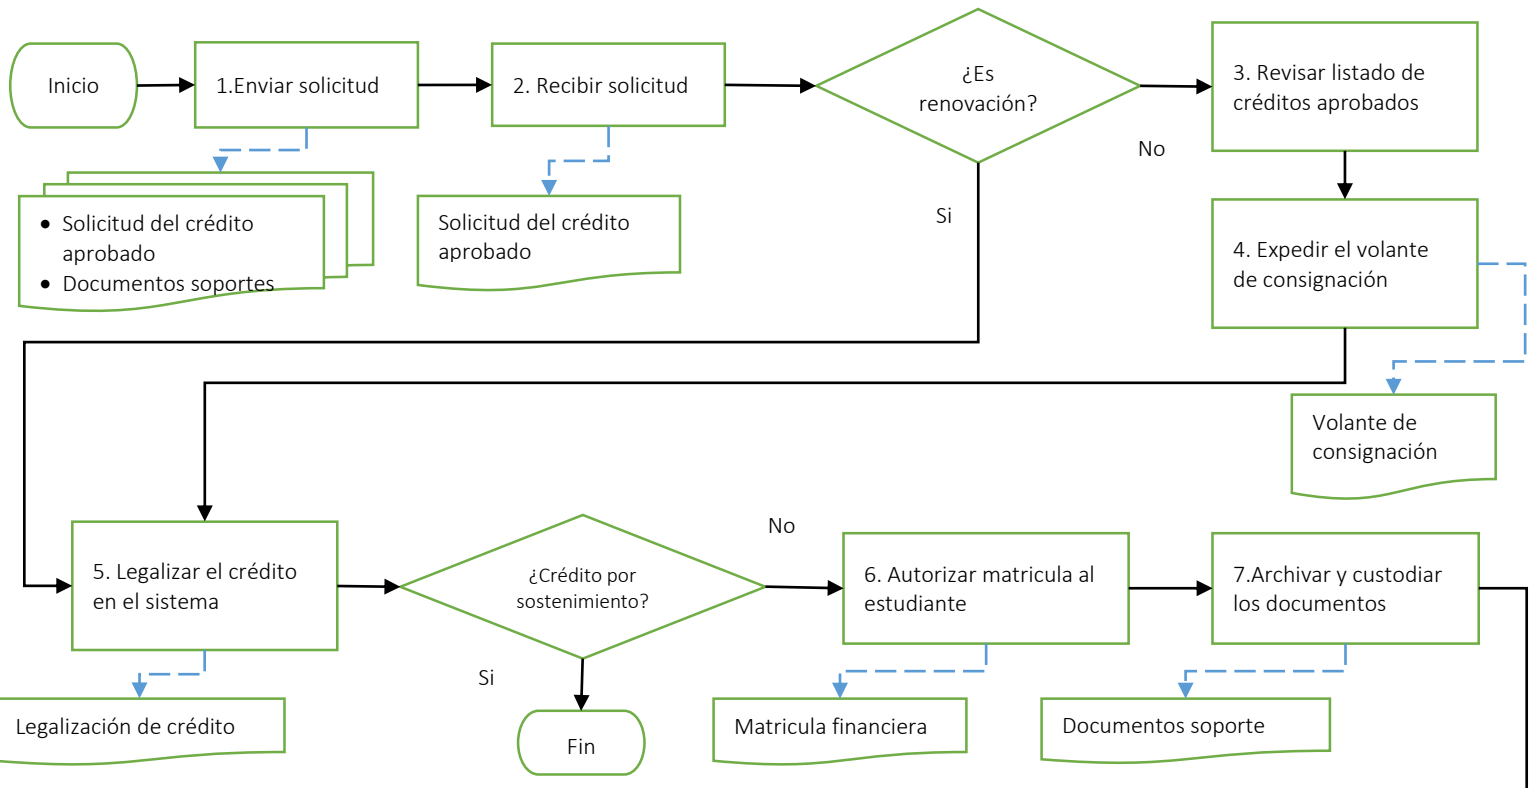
Inicio

1.Enviar solicitud

2. Recibir solicitud

¿Es renovación?

3. Revisar listado de créditos aprobados

No

- Solicitud del crédito aprobado
- Documentos soportes

Solicitud del crédito aprobado

Si

4. Expedir el volante de consignación

Volante de consignación

No

5. Legalizar el crédito en el sistema

¿Crédito por sostenimiento?

6. Autorizar matricula al estudiante

7.Archivar y custodiar los documentos

Si

Legalización de crédito

Fin

Matricula financiera

Documentos soporte